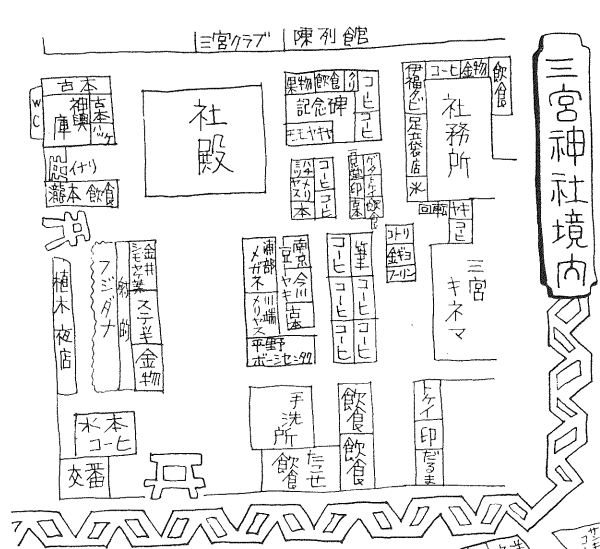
三宮神社境内

三宮クラブ
陳列館

古本
神輿庫
古本バック
WC
イナリ
瀬本
飲食

社殿

果物
飲食
クリ
コーヒ
コーヒ
記念碑
モモヤヤ

伊福ビ
コーヒ
金物
飲食
足袋店
社務所
米

洋品サンドイッチ本
コーヒ
コーヒ
印判店
ゲタナホシ
飲食

回転ヤキ
日ビ
コトリ
金魚
フーリン

三宮キネマ

植木夜店

フジダナ

金井シモヤ洋品
刻
彫
ステッキ
金物

メガネ
浦部
メリヤス
川端
南京豆
今川ヤキ
古本
平野ボーシ
センタク

筆
コーヒ
コーヒ
コーヒ
コーヒ

手洗所

飲食
飲食
飲食
たこせ

トケイ
印
だるま

水本
コーヒ
交番